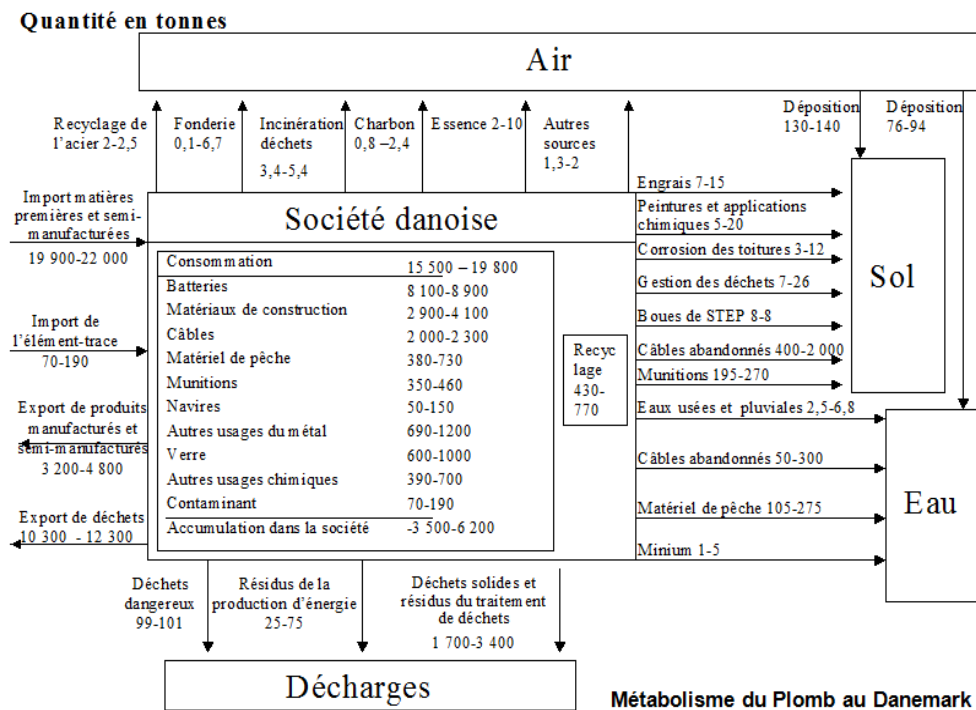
Quantité en tonnes

Air

Recyclage de l'acier 2-2,5

Fonderie 0,1-6,7

Incinération déchets 3,4-5,4

Charbon 0,8 –2,4

Essence 2-10

Autres sources 1,3-2

Déposition 130-140

Déposition 76-94

Import matières premières et semi-manufacturées 19 900-22 000

Société danoise

| Consommation | 15 500 – 19 800 |
|---|---|
| Batteries | 8 100-8 900 |
| Matériaux de construction | 2 900-4 100 |
| Câbles | 2 000-2 300 |
| Matériel de pêche | 380-730 |
| Munitions | 350-460 |
| Navires | 50-150 |
| Autres usages du métal | 690-1200 |
| Verre | 600-1000 |
| Autres usages chimiques | 390-700 |
| Contaminant | 70-190 |
| Accumulation dans la société | -3 500-6 200 |

Recyclage 430-770

Import de l'élément-trace 70-190

Export de produits manufacturés et semi-manufacturés 3 200-4 800

Export de déchets 10 300 - 12 300

Engrais 7-15

Peintures et applications chimiques 5-20

Corrosion des toitures 3-12

Gestion des déchets 7-26

Boues de STEP 8-8

Câbles abandonnés 400-2 000

Munitions 195-270

Sol

Eaux usées et pluviales 2,5-6,8

Câbles abandonnés 50-300

Matériel de pêche 105-275

Minium 1-5

Eau

Déchets dangereux 99-101

Résidus de la production d'énergie 25-75

Déchets solides et résidus du traitement de déchets 1 700-3 400

Décharges

Métabolisme du Plomb au Danemark